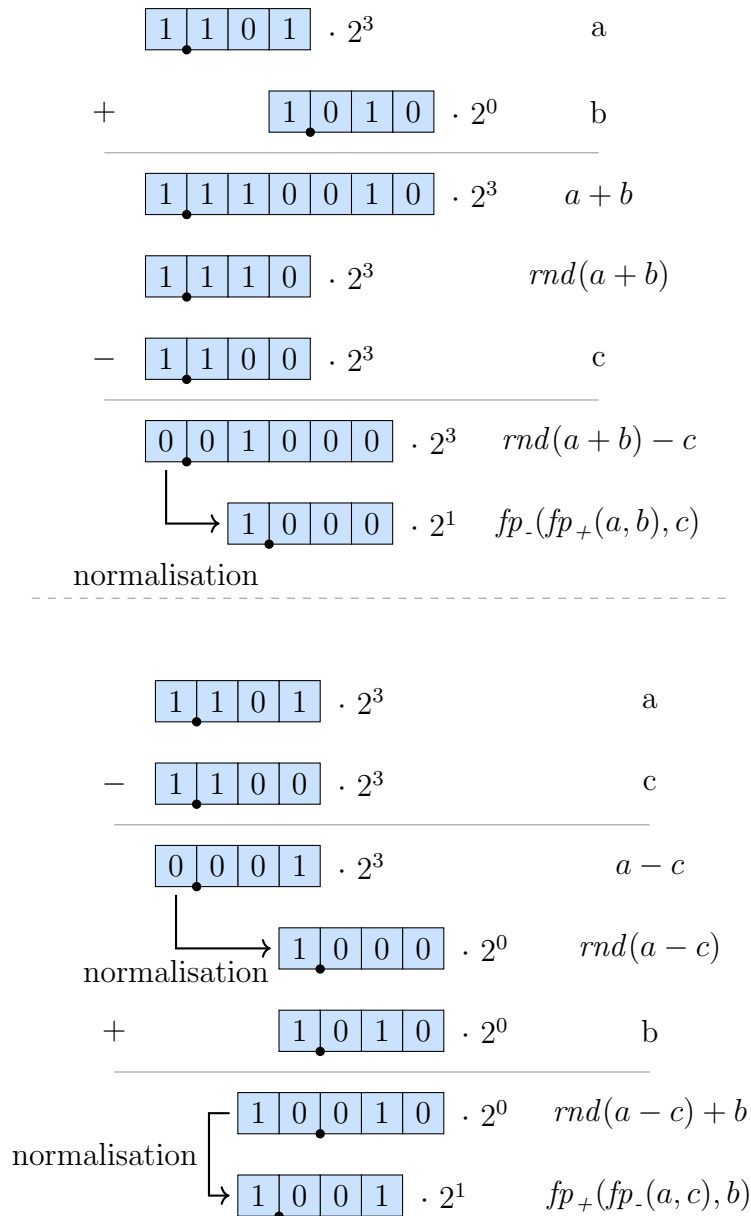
| 1 | 1 | 0 | 1 | $\cdot 2^3$ a

+ | 1 | 0 | 1 | 0 | $\cdot 2^0$ b

| 1 | 1 | 1 | 0 | 0 | 1 | 0 | $\cdot 2^3$ $a+b$

| 1 | 1 | 1 | 0 | $\cdot 2^3$ $rnd(a+b)$

− | 1 | 1 | 0 | 0 | $\cdot 2^3$ c

| 0 | 0 | 1 | 0 | 0 | 0 | $\cdot 2^3$ $rnd(a+b)-c$

| 1 | 0 | 0 | 0 | $\cdot 2^1$ $fp_{-}(fp_{+}(a,b),c)$

normalisation

| 1 | 1 | 0 | 1 | $\cdot 2^3$ a

− | 1 | 1 | 0 | 0 | $\cdot 2^3$ c

| 0 | 0 | 0 | 1 | $\cdot 2^3$ $a-c$

normalisation | 1 | 0 | 0 | 0 | $\cdot 2^0$ $rnd(a-c)$

+ | 1 | 0 | 1 | 0 | $\cdot 2^0$ b

| 1 | 0 | 0 | 1 | 0 | $\cdot 2^0$ $rnd(a-c)+b$

normalisation

| 1 | 0 | 0 | 1 | $\cdot 2^1$ $fp_{+}(fp_{-}(a,c),b)$